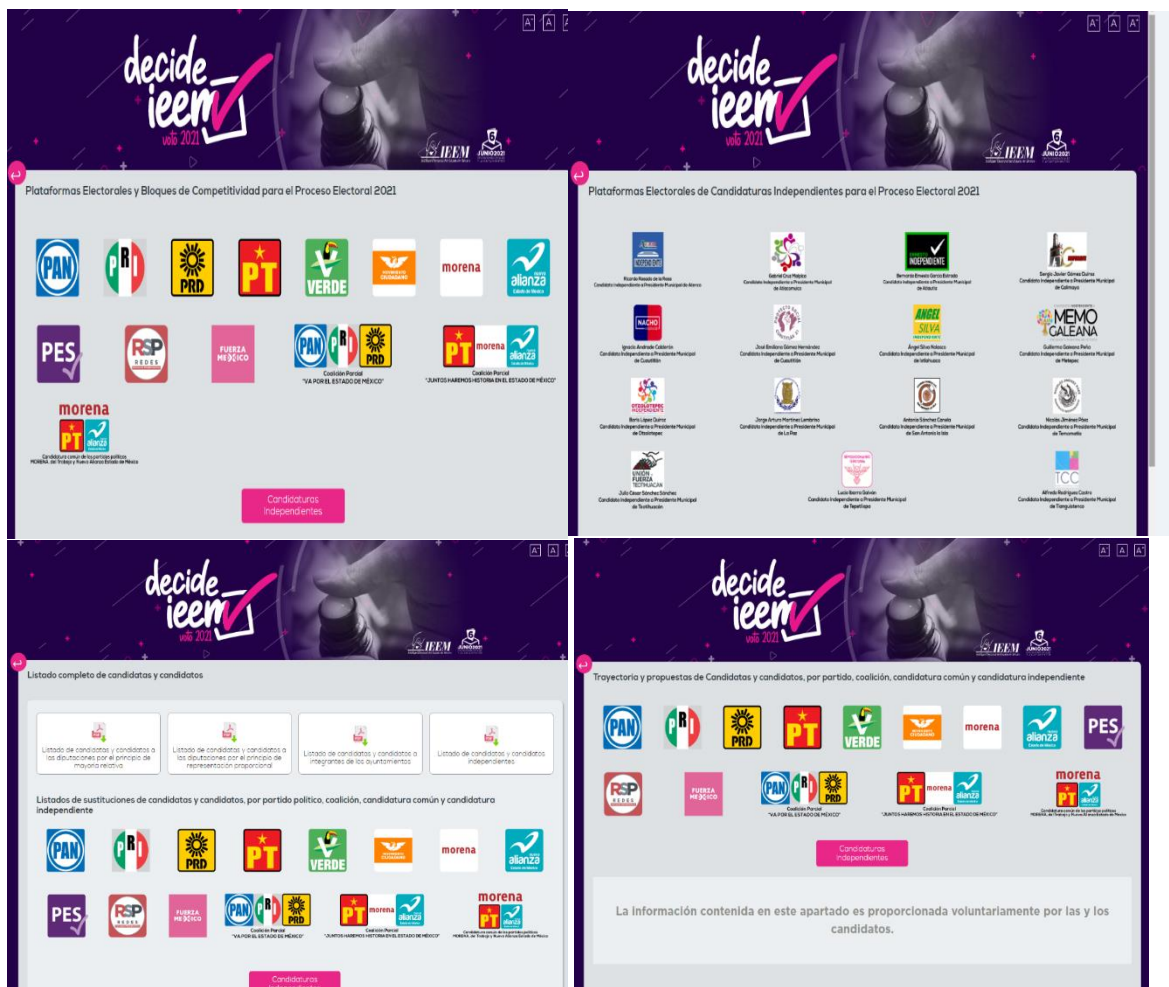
A A A

decide ieem voto 2021

IEEM

6 JUNIO 2021

Plataformas Electorales y Bloques de Competitividad para el Proceso Electoral 2021

PAN PRI PRD PT VERDE MOVIMIENTO CIUDADANO morena alianza Estado de México

PES RSP REDES FUERZA MÉXICO

PAN PRI PRD Coalición Parcial "VA POR EL ESTADO DE MÉXICO"

PT morena alianza Coalición Parcial "JUNTOS HAREMOS HISTORIA EN EL ESTADO DE MÉXICO"

morena PT alianza Candidatura común de los partidos políticos MORENA, del Trabajo y Nueva Alianza Estado de México

Candidaturas Independientes

A A A

decide ieem voto 2021

IEEM

6 JUNIO 2021

Plataformas Electorales de Candidaturas Independientes para el Proceso Electoral 2021

Ricardo Rosado de la Rosa Candidato Independiente a Presidente Municipal de Atenco

Gabriel Cruz Mejías Candidato Independiente a Presidente Municipal de Atlacomulco

INDEPENDIENTE Bernardo Ernesto García Estrada Candidato Independiente a Presidente Municipal de Atizapán

Sergio Javier Gómez Quiroz Candidato Independiente a Presidente Municipal de Calimaya

NACHO Ignacio Andrade Calderón Candidato Independiente a Presidente Municipal de Cuautitlán

José Emiliano Gómez Hernández Candidato Independiente a Presidente Municipal de Cuautitlán

ÁNGEL SILVA Ángel Silva Nolasco Candidato Independiente a Presidente Municipal de Ixtlahuaca

MEMO GALEANA Guillermo Galeana Peña Candidato Independiente a Presidente Municipal de Metepec

Boris López Quiroz Candidato Independiente a Presidente Municipal de Otzolotepec

Jorge Arturo Martínez Lamberto Candidato Independiente a Presidente Municipal de La Paz

Antonio Sánchez Corona Candidato Independiente a Presidente Municipal de San Antonio la Isla

Nicolás Jiménez Pérez Candidato Independiente a Presidente Municipal de Temamatla

UNIÓN FUERZA TEOTIHUACÁN Julio César Sánchez Sánchez Candidato Independiente a Presidente Municipal de Teotihuacán

Lucio Ibarra Galván Candidato Independiente a Presidente Municipal de Tepetlixpa

TCC Alfredo Rodríguez Castro Candidato Independiente a Presidente Municipal de Tianguistenco

A A A

decide ieem voto 2021

IEEM

6 JUNIO 2021

Listado completo de candidatas y candidatos

Listado de candidatas y candidatos a las diputaciones por el principio de mayoría relativa

Listado de candidatas y candidatos a las diputaciones por el principio de representación proporcional

Listado de candidatas y candidatos a integrantes de los ayuntamientos

Listado de candidatas y candidatos independientes

Listados de sustituciones de candidatas y candidatos, por partido político, coalición, candidatura común y candidatura independiente

PAN PRI PRD PT VERDE MOVIMIENTO CIUDADANO morena alianza Estado de México

PES RSP REDES FUERZA MÉXICO

PAN PRI PRD Coalición Parcial "VA POR EL ESTADO DE MÉXICO"

PT morena alianza Coalición Parcial "JUNTOS HAREMOS HISTORIA EN EL ESTADO DE MÉXICO"

morena PT alianza Candidatura común de los partidos políticos MORENA, del Trabajo y Nueva Alianza Estado de México

Candidaturas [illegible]

A A A

decide ieem voto 2021

IEEM

6 JUNIO 2021

Trayectoria y propuestas de Candidatas y candidatos, por partido, coalición, candidatura común y candidatura independiente

PAN PRI PRD PT VERDE MOVIMIENTO CIUDADANO morena alianza Estado de México PES

RSP REDES FUERZA MÉXICO

PAN PRI PRD Coalición Parcial "VA POR EL ESTADO DE MÉXICO"

PT morena alianza Coalición Parcial "JUNTOS HAREMOS HISTORIA EN EL ESTADO DE MÉXICO"

morena PT alianza Candidatura común de los partidos políticos MORENA, del Trabajo y Nueva Alianza Estado de México

Candidaturas Independientes

La información contenida en este apartado es proporcionada voluntariamente por las y los candidatos.